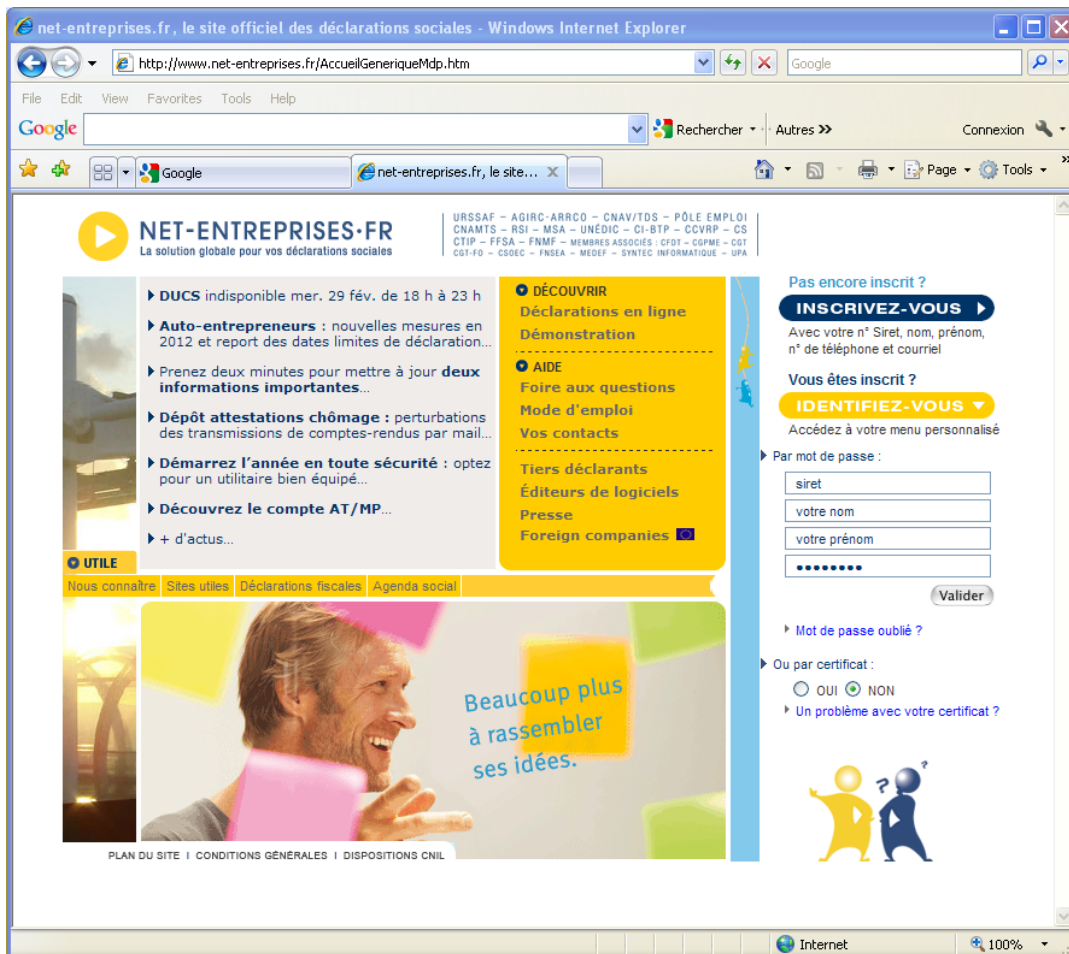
net-entreprises.fr, le site officiel des déclarations sociales - Windows Internet Explorer

http://www.net-entreprises.fr/AccueilGeneriqueMdp.htm

Google

File Edit View Favorites Tools Help

Google

Rechercher · Autres »

Connexion

Google

net-entreprises.fr, le site...

Page · Tools ·

NET-ENTREPRISES·FR
La solution globale pour vos déclarations sociales

URSSAF – AGIRC-ARRCO – CNAV/TDS – PÔLE EMPLOI
CNAMTS – RSI – MSA – UNÉDIC – CI-BTP – CCVRP – CS
CTIP – FFSA – FNMF – MEMBRES ASSOCIÉS : CFDT – CGPME – CGT
CGT-FO – CSOEC – FNSEA – MEDEF – SYNTEC INFORMATIQUE – UPA

DUCS indisponible mer. 29 fév. de 18 h à 23 h

Auto-entrepreneurs : nouvelles mesures en 2012 et report des dates limites de déclaration...

Prenez deux minutes pour mettre à jour deux informations importantes...

Dépôt attestations chômage : perturbations des transmissions de comptes-rendus par mail...

Démarrez l'année en toute sécurité : optez pour un utilitaire bien équipé...

Découvrez le compte AT/MP...

+ d'actus...

DÉCOUVRIR
Déclarations en ligne
Démonstration

AIDE
Foire aux questions
Mode d'emploi
Vos contacts

Tiers déclarants
Éditeurs de logiciels
Presse
Foreign companies

UTILE
Nous connaître | Sites utiles | Déclarations fiscales | Agenda social

Beaucoup plus à rassembler ses idées.

PLAN DU SITE | CONDITIONS GÉNÉRALES | DISPOSITIONS CNIL

Pas encore inscrit ?
INSCRIVEZ-VOUS
Avec votre n° Siret, nom, prénom, n° de téléphone et courriel

Vous êtes inscrit ?
IDENTIFIEZ-VOUS
Accédez à votre menu personnalisé

Par mot de passe :
siret
votre nom
votre prénom
••••••••
Valider

Mot de passe oublié ?

Ou par certificat :
OUI NON
Un problème avec votre certificat ?

Internet
100%